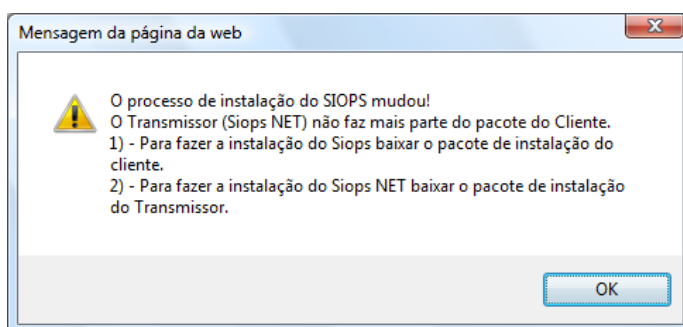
Mensagem da página da web

O processo de instalação do SIOPS mudou!
O Transmissor (Siops NET) não faz mais parte do pacote do Cliente.
1) - Para fazer a instalação do Siops baixar o pacote de instalação do cliente.
2) - Para fazer a instalação do Siops NET baixar o pacote de instalação do Transmissor.

OK